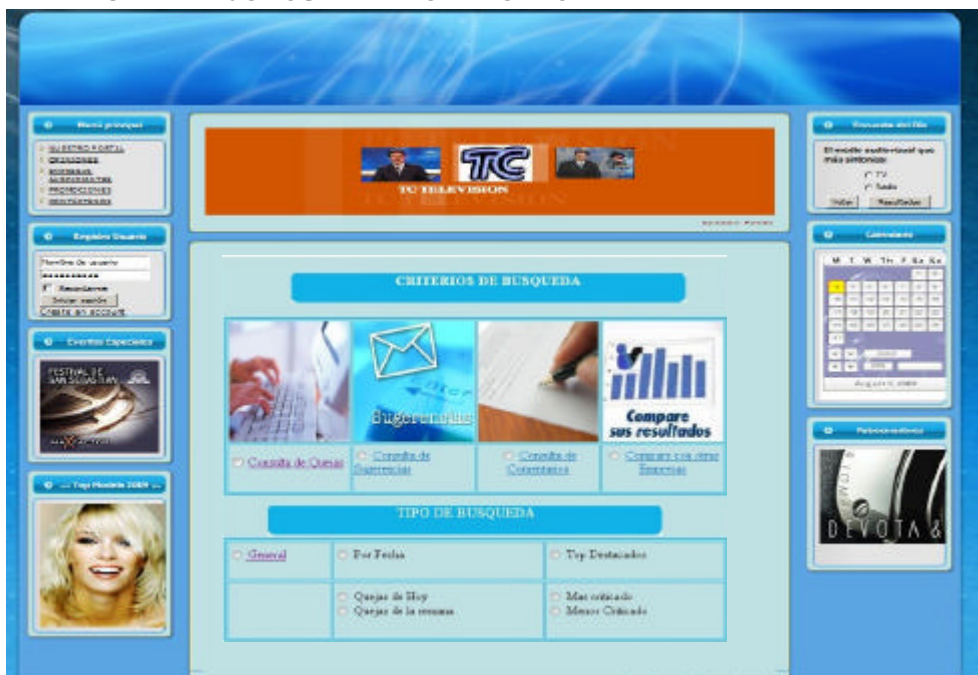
Menú principal
NUESTRO PORTAL
OPCIONES
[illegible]
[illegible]
PROMOCIONES
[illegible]

Registro Usuario
Nombre de usuario
••••••••••
Recordarme
Iniciar sesión
Create an account

Eventos Especiales
FESTIVAL DE SAN SEBASTIAN

Top Modelo 2009

TC
TC TELEVISION

CRITERIOS DE BUSQUEDA

Sugerencias
Compare sus resultados

Consulta de Quejas
Consulta de Sugerencias
Consulta de Comentarios
Comparar con otras Empresas

TIPO DE BUSQUEDA

| General | Por Fecha | Top Destacados |
|---|---|---|
| | Quejas de Hoy<br>Quejas de la semana | Mas criticado<br>Menos Criticado |

Encuesta del Día
El medio audio-visual que más sintoniza:
TV
Radio
Votar
Resultados

Calendario
M T W Th F Sa Su
August, 2009

Patrocinadores
DEVOTA &